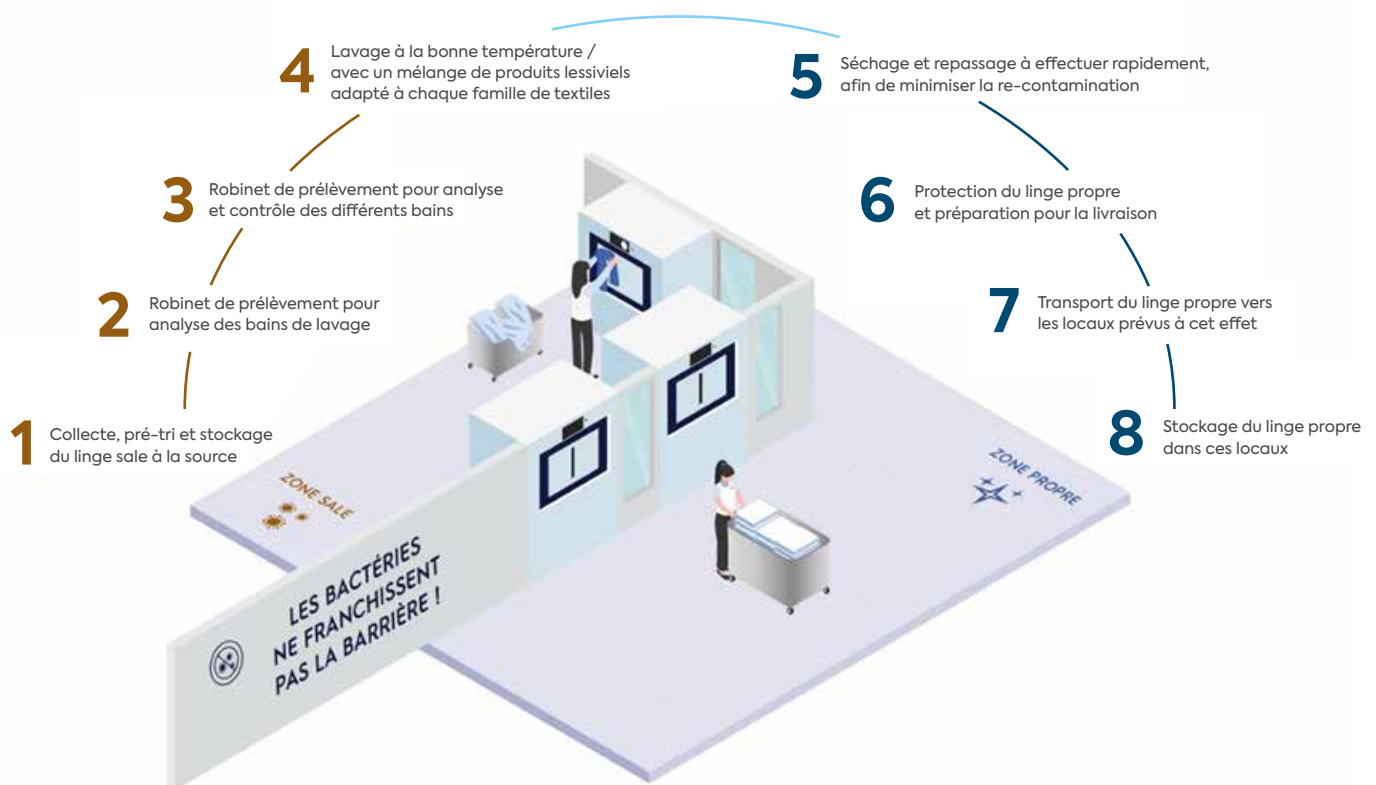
4 Lavage à la bonne température / avec un mélange de produits lessiviels adapté à chaque famille de textiles

5 Séchage et repassage à effectuer rapidement, afin de minimiser la re-contamination

3 Robinet de prélèvement pour analyse et contrôle des différents bains

6 Protection du linge propre et préparation pour la livraison

2 Robinet de prélèvement pour analyse des bains de lavage

7 Transport du linge propre vers les locaux prévus à cet effet

1 Collecte, pré-tri et stockage du linge sale à la source

8 Stockage du linge propre dans ces locaux

ZONE SALE

ZONE PROPRE

LES BACTÉRIES NE FRANCHISSENT PAS LA BARRIÈRE !